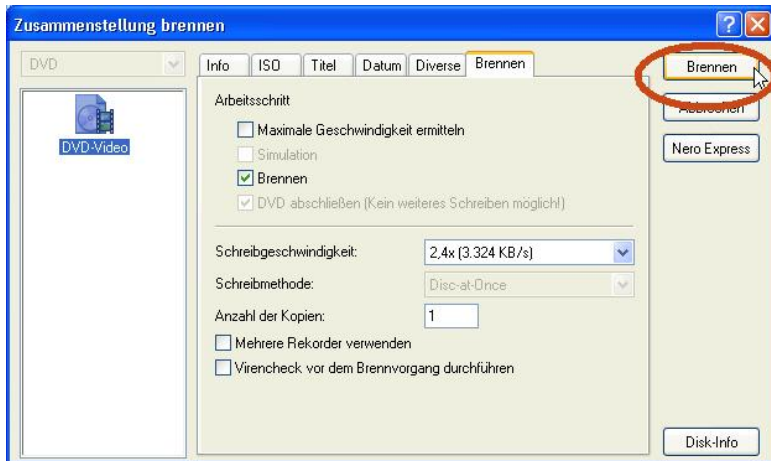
Zusammenstellung brennen

DVD

DVD-Video

Info | ISO | Titel | Datum | Diverse | Brennen

Arbeitsschritt

Maximale Geschwindigkeit ermitteln

Simulation

Brennen

DVD abschließen (Kein weiteres Schreiben möglich!)

Schreibgeschwindigkeit: 2,4x (3.324 KB/s)

Schreibmethode: Disc-at-Once

Anzahl der Kopien: 1

Mehrere Rekorder verwenden

Virencheck vor dem Brennvorgang durchführen

Brennen

Abbrechen

Nero Express

Disk-Info